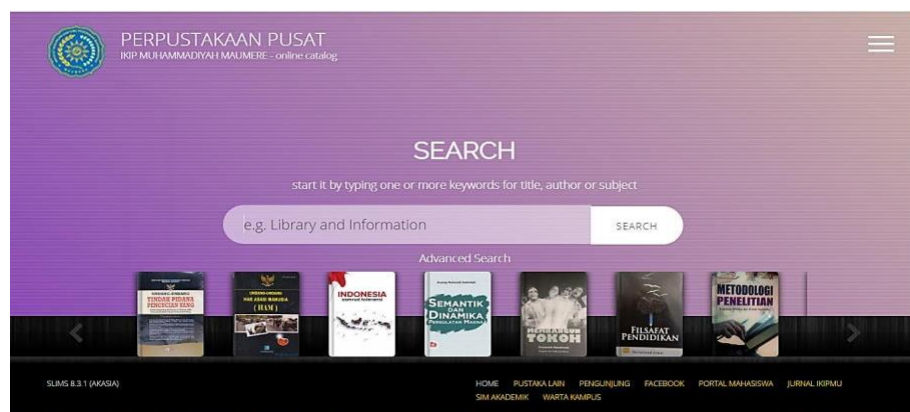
PERPUSTAKAAN PUSAT
IKIP MUHAMMADIYAH MAUMERE - online catalog

SEARCH

start it by typing one or more keywords for title, author or subject

e.g. Library and Information

SEARCH

Advanced Search

TINDAK PIDANA PENCUCIAN UANG

HAK ASASI MANUSIA (HAM)

INDONESIA

SEMANTIK DAN DINAMIKA PERGULATAN MAKNA

MENGAPA TOKOH

FILSAFAT PENDIDIKAN

METODOLOGI PENELITIAN

SLIMS 8.3.1 (AKASIA)

HOME PUSTAKA LAIN PENGUNJUNG FACEBOOK PORTAL MAHASISWA JURNAL IKIPMU SIM AKADEMIK WARTA KAMPUS